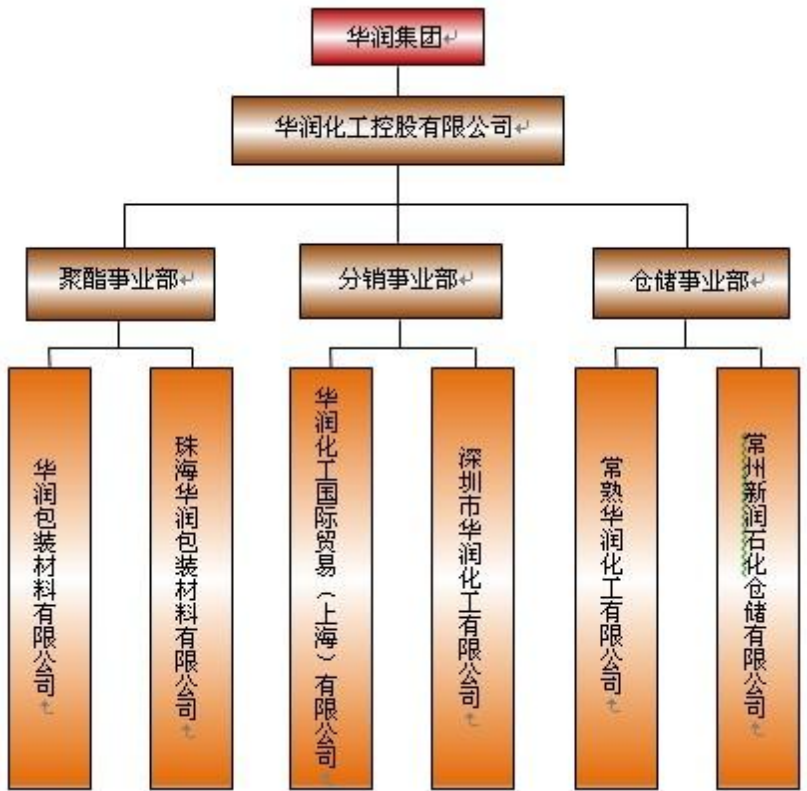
华润集团

华润化工控股有限公司

聚酯事业部

分销事业部

仓储事业部

华润包装材料有限公司

珠海华润包装材料有限公司

华润化工国际贸易（上海）有限公司

深圳市华润化工有限公司

常熟华润化工有限公司

常州新润石化仓储有限公司